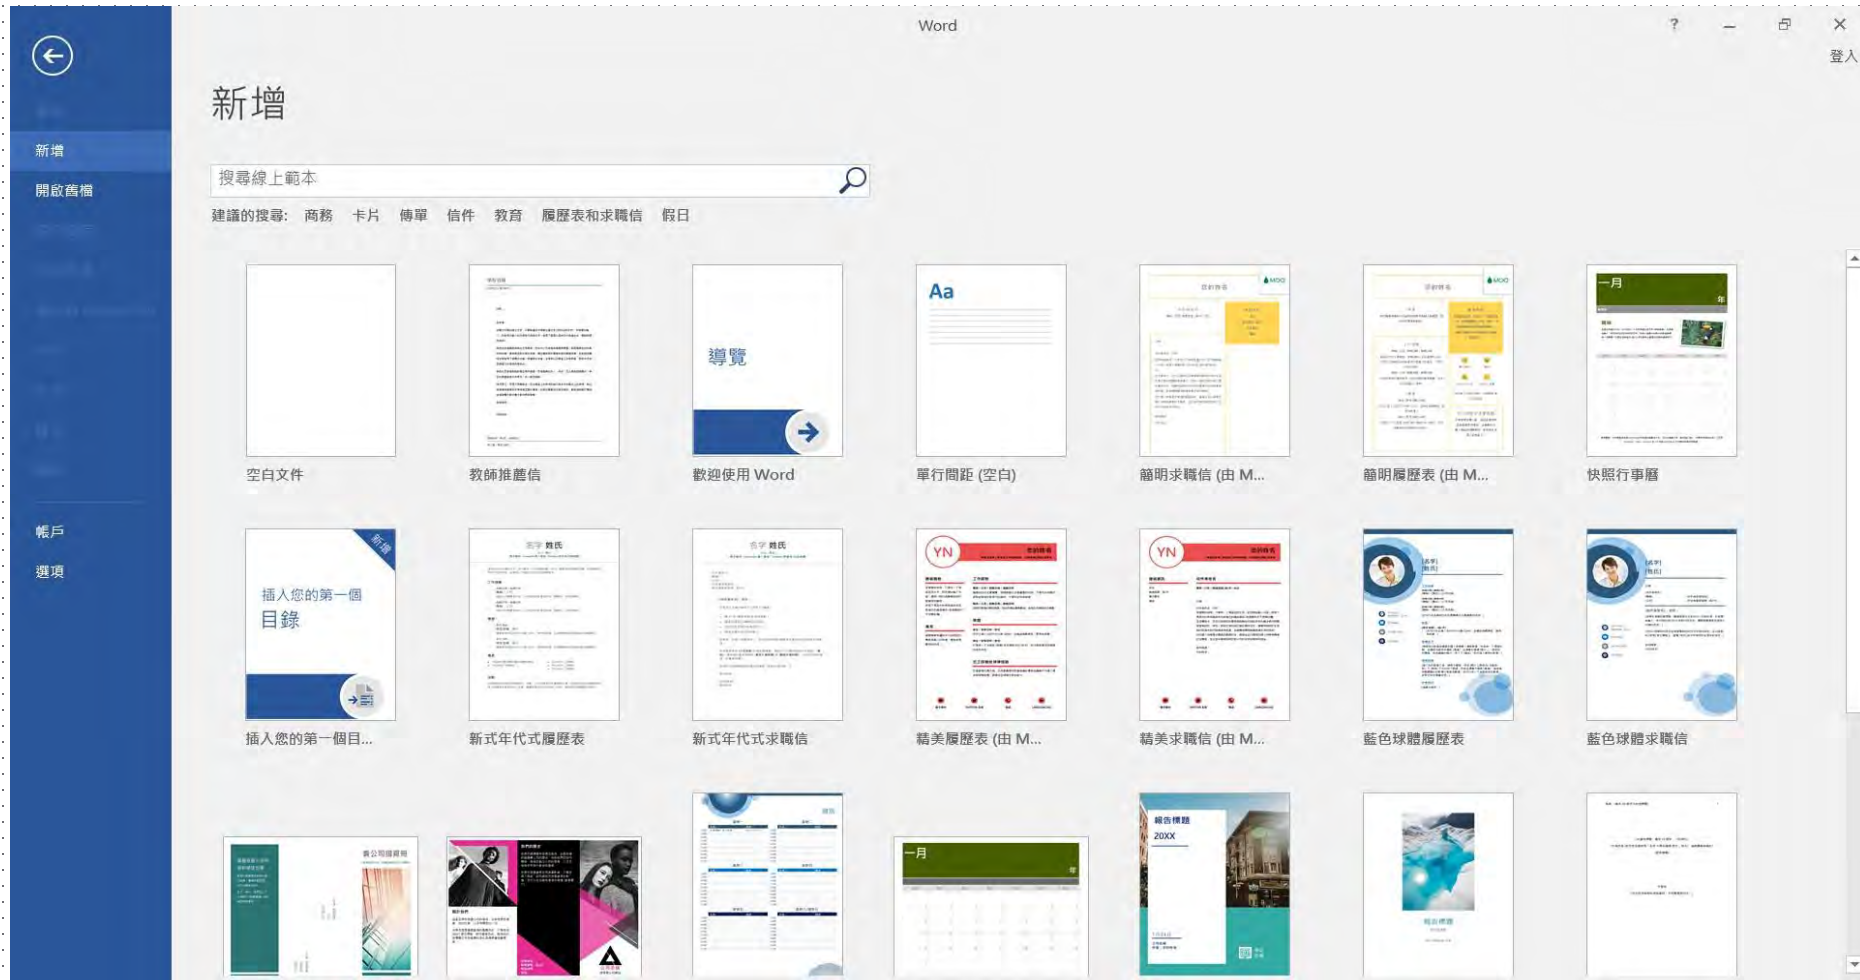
Word

? — ☐ ✕

登入

新增

新增

開啟舊檔

帳戶

選項

搜尋線上範本

建議的搜尋: 商務 卡片 傳單 信件 教育 履歷表和求職信 假日

導覽

Aa

一月

空白文件

教師推薦信

歡迎使用 Word

單行間距 (空白)

簡明求職信 (由 M...

簡明履歷表 (由 M...

快照行事曆

新增

插入您的第一個目錄

YN

YN

插入您的第一個目...

新式年代式履歷表

新式年代式求職信

精美履歷表 (由 M...

精美求職信 (由 M...

藍色球體履歷表

藍色球體求職信

一月

報告標題

20XX